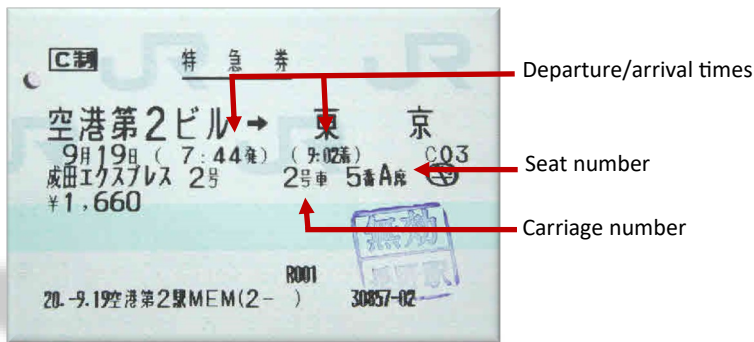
C制　特急券

空港第2ビル→東　京
9月19日（7:44発）（9:02着）　C03
成田エクスプレス 2号　2号車 5番A席
¥1,660

無効
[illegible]

R001
28.-9.19空港第2駅MEM(2-　)　30857-02

Departure/arrival times

Seat number

Carriage number